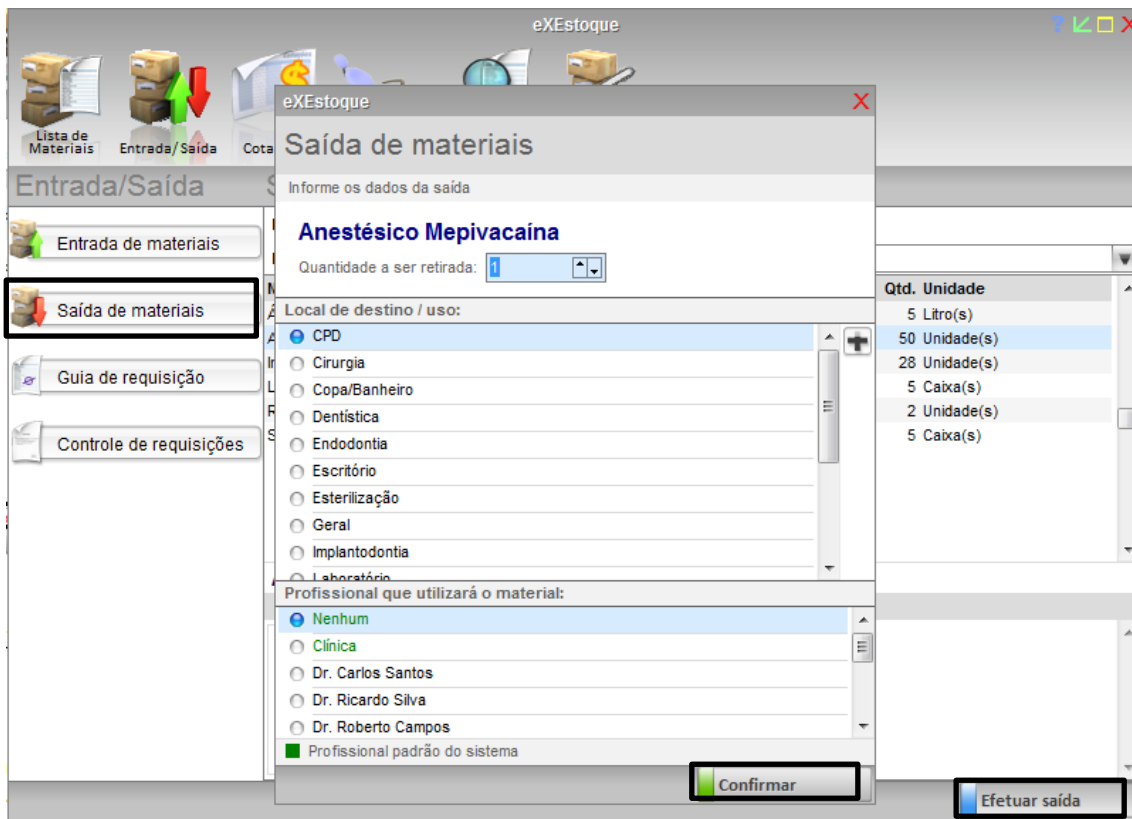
eXEstoque

Lista de Materiais
Entrada/Saída
Cota

Entrada/Saída

Entrada de materiais
Saída de materiais
Guia de requisição
Controle de requisições

eXEstoque
Saída de materiais
Informe os dados da saída

Anestésico Mepivacaína
Quantidade a ser retirada: 1

Local de destino / uso:
CPD
Cirurgia
Copa/Banheiro
Dentística
Endodontia
Escritório
Esterilização
Geral
Implantodontia
Laboratório

Profissional que utilizará o material:
Nenhum
Clínica
Dr. Carlos Santos
Dr. Ricardo Silva
Dr. Roberto Campos
Profissional padrão do sistema

Confirmar

| Qtd. | Unidade |
|---|---|
| 5 | Litro(s) |
| 50 | Unidade(s) |
| 28 | Unidade(s) |
| 5 | Caixa(s) |
| 2 | Unidade(s) |
| 5 | Caixa(s) |

Efetuar saída